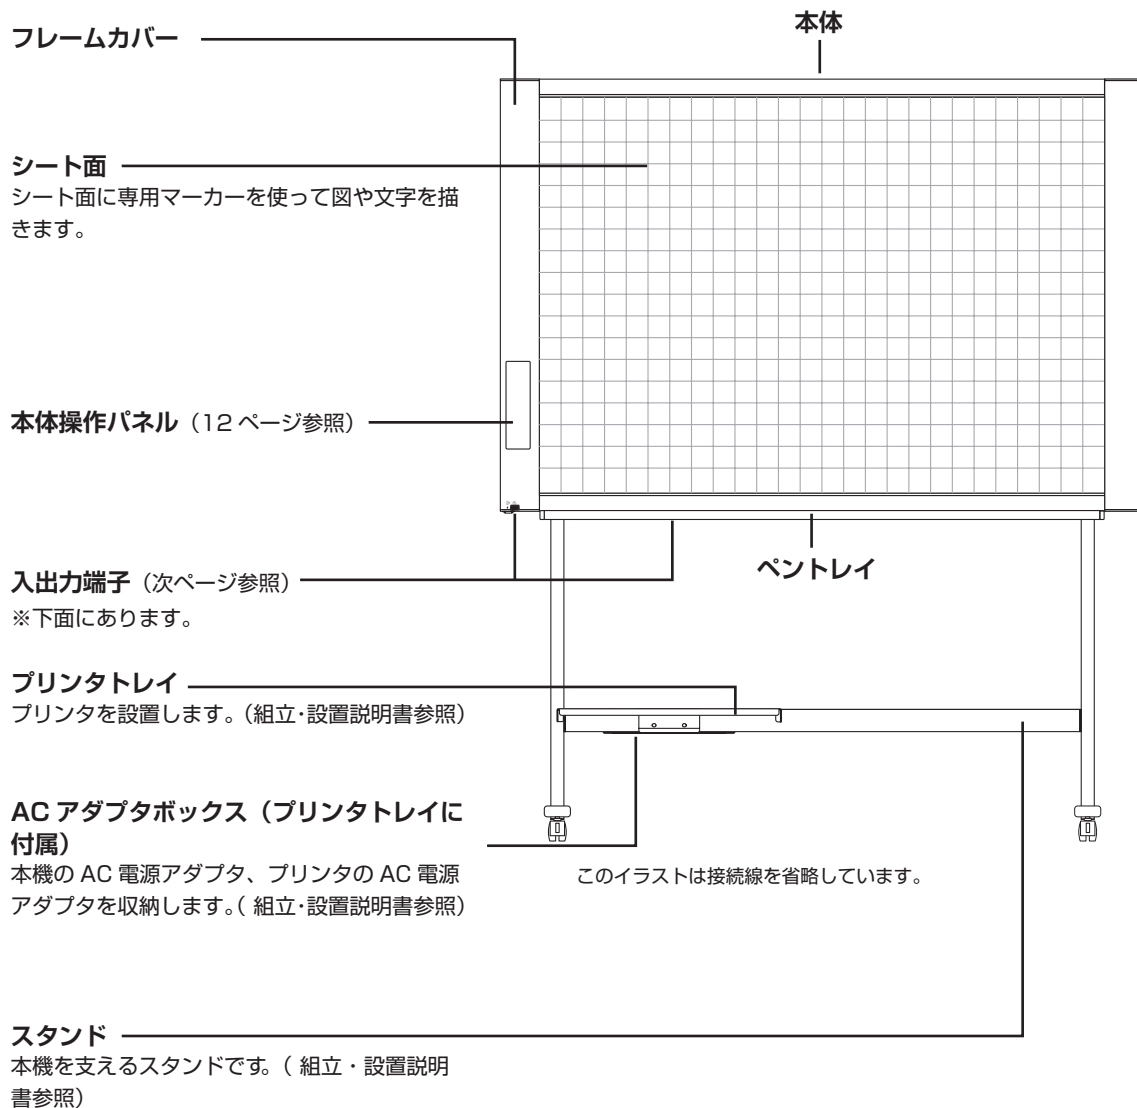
フレームカバー

本体

シート面
シート面に専用マーカーを使って図や文字を描きます。

本体操作パネル（12 ページ参照）

ペントレイ

入出力端子（次ページ参照）
※下面にあります。

プリンタトレイ
プリンタを設置します。（組立・設置説明書参照）

AC アダプタボックス（プリンタトレイに付属）
本機の AC 電源アダプタ、プリンタの AC 電源アダプタを収納します。( 組立・設置説明書参照)

このイラストは接続線を省略しています。

スタンド
本機を支えるスタンドです。( 組立・設置説明書参照)